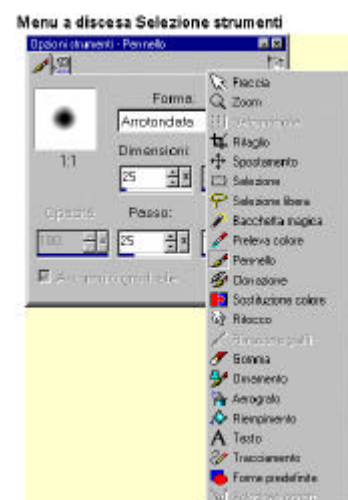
Menu a discesa Selezione strumenti

Opzioni strumenti - Pennello

Forma:
Arrotondata
1:1
Dimensioni:
25
Opacità:
100
Passo:
25
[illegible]

Freccia
Zoom
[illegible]
Ritaglio
Spostamento
Selezione
Selezione libera
Bacchetta magica
Preleva colore
Pennello
Clonazione
Sostituzione colore
Ritocco
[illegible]
Gomma
Dinamento
Aerografo
Riempimento
Testo
Tracciamento
Forme predefinite
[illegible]